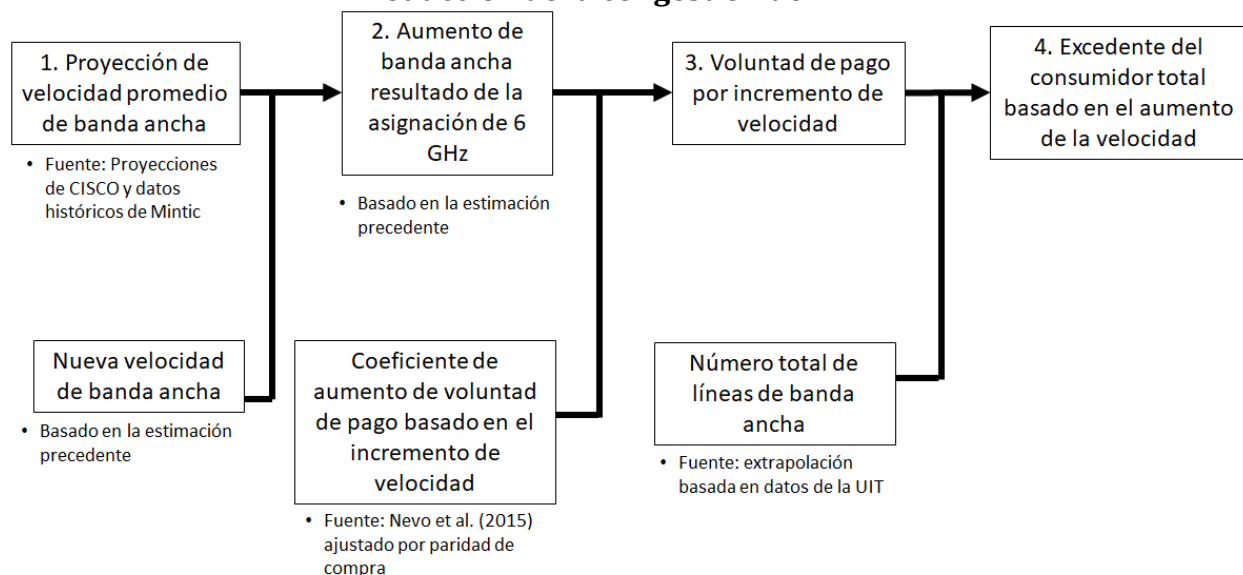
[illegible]

1. Proyección de velocidad promedio de banda ancha

• Fuente: Proyecciones de CISCO y datos históricos de Mintic

Nueva velocidad de banda ancha

• Basado en la estimación precedente

2. Aumento de banda ancha resultado de la asignación de 6 GHz

• Basado en la estimación precedente

Coeficiente de aumento de voluntad de pago basado en el incremento de velocidad

• Fuente: Nevo et al. (2015) ajustado por paridad de compra

3. Voluntad de pago por incremento de velocidad

Número total de líneas de banda ancha

• Fuente: extrapolación basada en datos de la UIT

4. Excedente del consumidor total basado en el aumento de la velocidad